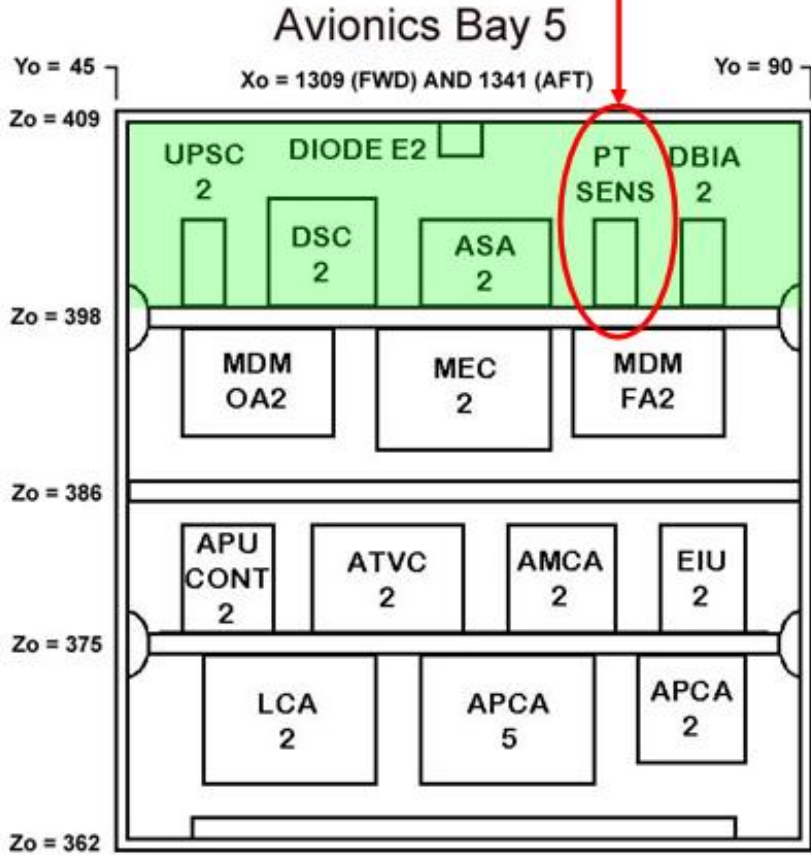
Avionics Bay 5

Yo = 45

Xo = 1309 (FWD) AND 1341 (AFT)

Yo = 90

Zo = 409

UPSC 2

DIODE E2

PT SENS

DBIA 2

DSC 2

ASA 2

Zo = 398

MDM OA2

MEC 2

MDM FA2

Zo = 386

APU CONT 2

ATVC 2

AMCA 2

EIU 2

Zo = 375

LCA 2

APCA 5

APCA 2

Zo = 362